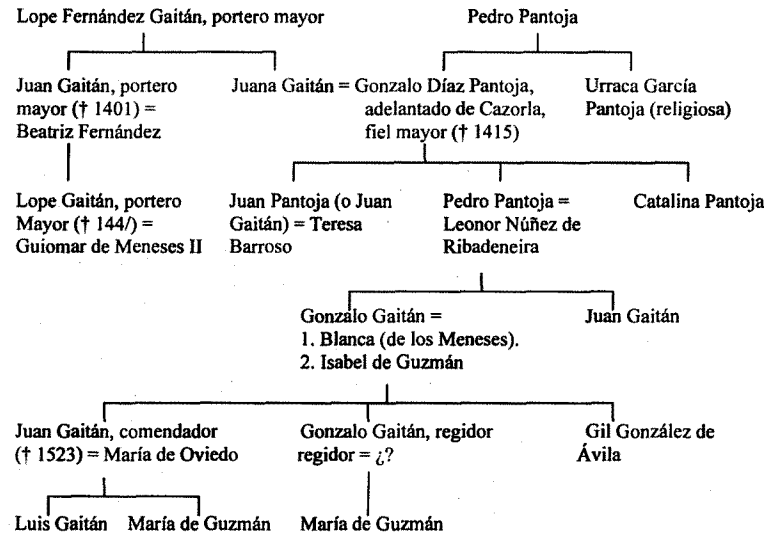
Lope Fernández Gaitán, portero mayor

Pedro Pantoja

Juan Gaitán, portero mayor († 1401) = Beatriz Fernández

Juana Gaitán = Gonzalo Díaz Pantoja, adelantado de Cazorla, fiel mayor († 1415)

Urraca García Pantoja (religiosa)

Lope Gaitán, portero Mayor († 144/) = Guiomar de Meneses II

Juan Pantoja (o Juan Gaitán) = Teresa Barroso

Pedro Pantoja = Leonor Núñez de Ribadeneira

Catalina Pantoja

Gonzalo Gaitán = 1. Blanca (de los Meneses). 2. Isabel de Guzmán

Juan Gaitán

Juan Gaitán, comendador († 1523) = María de Oviedo

Gonzalo Gaitán, regidor regidor = ¿?

Gil González de Ávila

Luis Gaitán

María de Guzmán

María de Guzmán